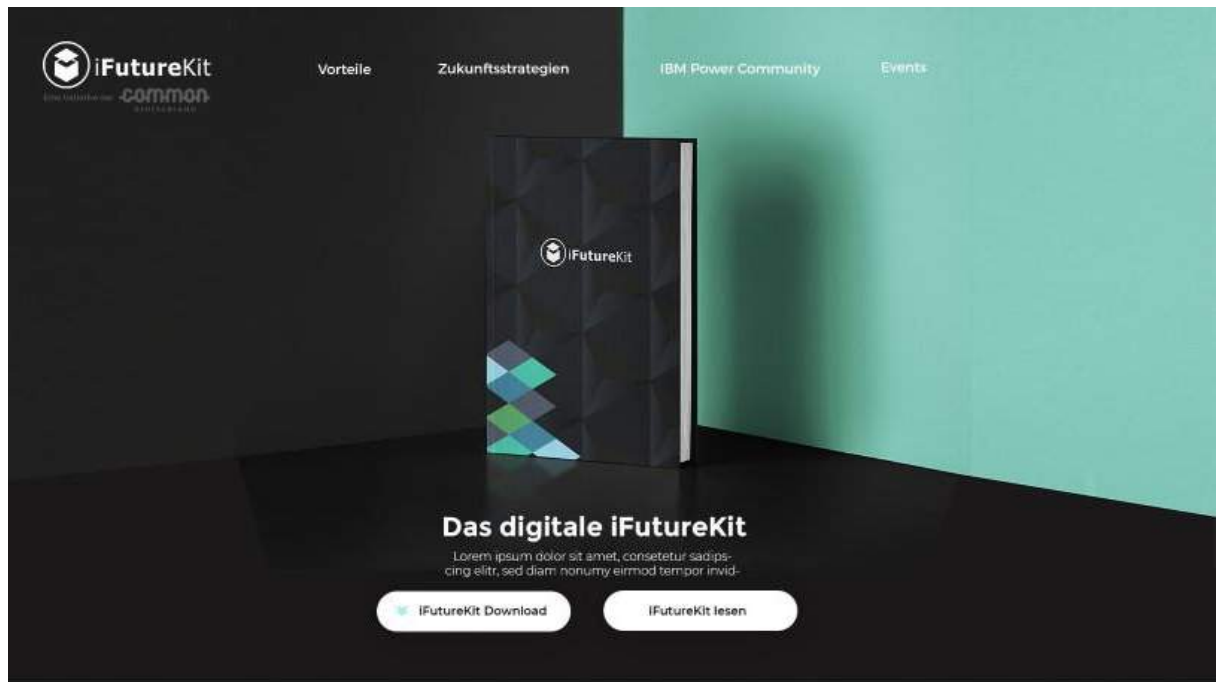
iFutureKit
Eine Initiative der COMMON DEUTSCHLAND

Vorteile Zukunftsstrategien IBM Power Community Events

iFutureKit

Das digitale iFutureKit

Lorem ipsum dolor sit amet, consetetur sadipscing elitr, sed diam nonumy eirmod tempor invid-

iFutureKit Download

iFutureKit lesen